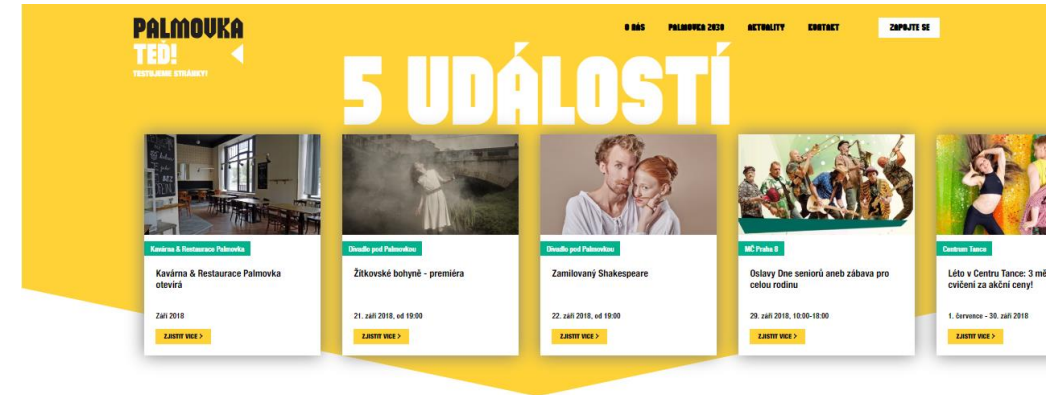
PALMOVKA TEĎ!
TESTUJEME STRÁNKY!

O NÁS
PALMOVKA 2030
AKTUALITY
KONTAKT
ZAPOJTE SE

5 UDÁLOSTÍ

Kavárna & Restaurace Palmovka
Kavárna & Restaurace Palmovka otevírá
Září 2018
ZJISTIT VÍCE >

Divadlo pod Palmovkou
Žítkovské bohyně - premiéra
21. září 2018, od 19:00
ZJISTIT VÍCE >

Divadlo pod Palmovkou
Zamilovaný Shakespeare
22. září 2018, od 19:00
ZJISTIT VÍCE >

MČ Praha 8
Oslavy Dne seniorů aneb zábava pro celou rodinu
29. září 2018, 10:00-18:00
ZJISTIT VÍCE >

Centrum Tance
Léto v Centru Tance: 3 mě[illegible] cvičení za akční ceny!
1. července - 30. září 2018
ZJISTIT VÍCE >